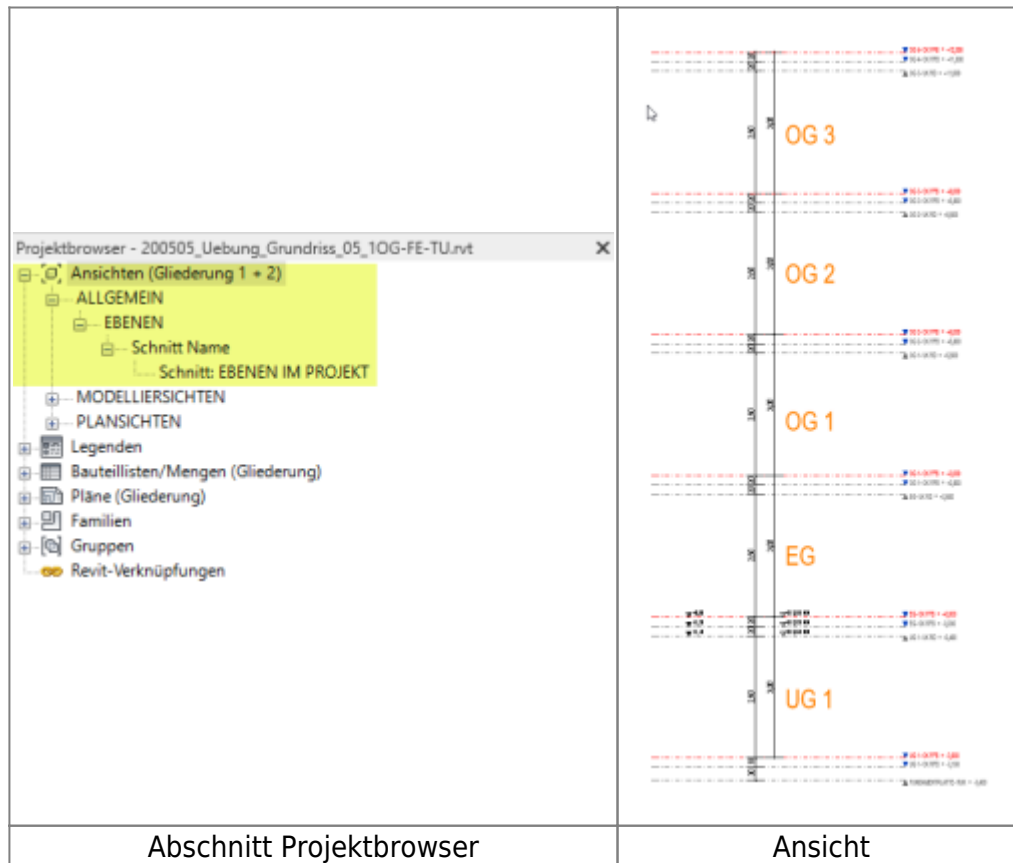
| Projektbrowser - 200505_Uebung_Grundriss_05_1OG-FE-TU.rvt<br>Ansichten (Gliederung 1 + 2)<br>ALLGEMEIN<br>EBENEN<br>Schnitt Name<br>Schnitt: EBENEN IM PROJEKT<br>MODELLIERSICHTEN<br>PLANSICHTEN<br>Legenden<br>Bauteillisten/Mengen (Gliederung)<br>Pläne (Gliederung)<br>Familien<br>Gruppen<br>Revit-Verknüpfungen | OG 3<br>OG 2<br>OG 1<br>EG<br>UG 1 |
|---|---|
| Abschnitt Projektbrowser | Ansicht |